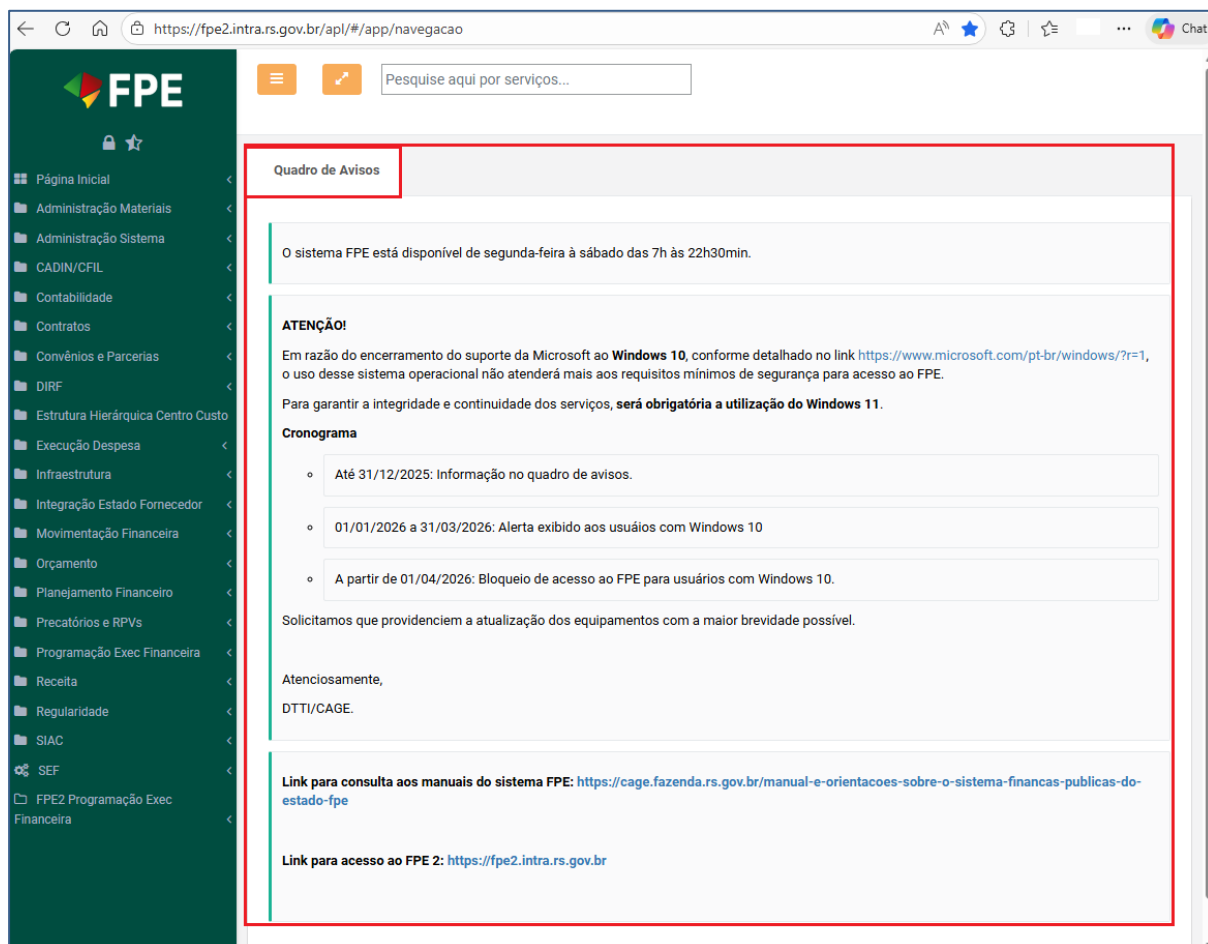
https://fpe2.intra.rs.gov.br/apl/#/app/navegacao

Chat

FPE

Pesquise aqui por serviços...

Página Inicial
Administração Materiais
Administração Sistema
CADIN/CFIL
Contabilidade
Contratos
Convênios e Parcerias
DIRF
Estrutura Hierárquica Centro Custo
Execução Despesa
Infraestrutura
Integração Estado Fornecedor
Movimentação Financeira
Orçamento
Planejamento Financeiro
Precatórios e RPVs
Programação Exec Financeira
Receita
Regularidade
SIAC
SEF
FPE2 Programação Exec Financeira

Quadro de Avisos

O sistema FPE está disponível de segunda-feira à sábado das 7h às 22h30min.

ATENÇÃO!

Em razão do encerramento do suporte da Microsoft ao Windows 10, conforme detalhado no link https://www.microsoft.com/pt-br/windows/?r=1, o uso desse sistema operacional não atenderá mais aos requisitos mínimos de segurança para acesso ao FPE.

Para garantir a integridade e continuidade dos serviços, será obrigatória a utilização do Windows 11.

Cronograma

- Até 31/12/2025: Informação no quadro de avisos.
- 01/01/2026 a 31/03/2026: Alerta exibido aos usuáios com Windows 10
- A partir de 01/04/2026: Bloqueio de acesso ao FPE para usuários com Windows 10.

Solicitamos que providenciem a atualização dos equipamentos com a maior brevidade possível.

Atenciosamente,

DTTI/CAGE.

Link para consulta aos manuais do sistema FPE: https://cage.fazenda.rs.gov.br/manual-e-orientacoes-sobre-o-sistema-financas-publicas-do-estado-fpe

Link para acesso ao FPE 2: https://fpe2.intra.rs.gov.br